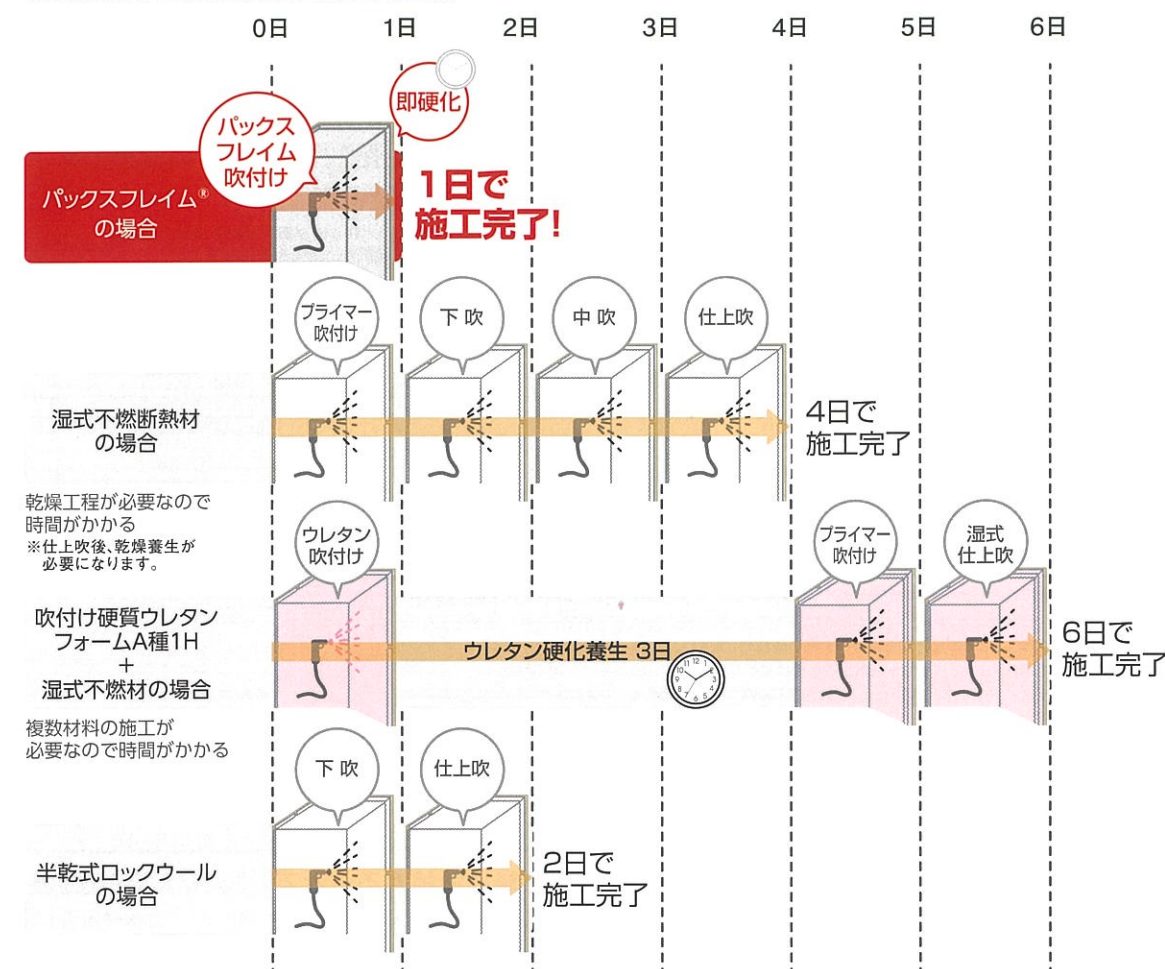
0日 1日 2日 3日 4日 5日 6日

即硬化

パックスフレイム吹付け

パックスフレイム®の場合

1日で施工完了!

プライマー吹付け

下吹

中吹

仕上吹

湿式不燃断熱材の場合

4日で施工完了

乾燥工程が必要なので時間がかかる
※仕上吹後、乾燥養生が必要になります。

ウレタン吹付け

プライマー吹付け

湿式仕上吹

吹付け硬質ウレタンフォームA種1H
+
湿式不燃材の場合

ウレタン硬化養生 3日

6日で施工完了

複数材料の施工が必要なので時間がかかる

下吹

仕上吹

半乾式ロックウールの場合

2日で施工完了